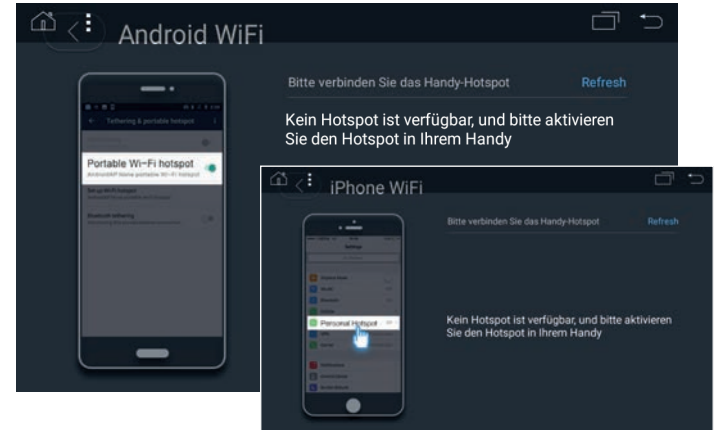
Android WiFi

Tethering & portable hotspot

Portable Wi-Fi hotspot
AndroidAP Name portable Wi-Fi hotspot

Setup WiFi hotspot

Bluetooth tethering

Bitte verbinden Sie das Handy-Hotspot

Refresh

Kein Hotspot ist verfügbar, und bitte aktivieren Sie den Hotspot in Ihrem Handy

iPhone WiFi

Settings

Personal Hotspot

Bitte verbinden Sie das Handy-Hotspot

Refresh

Kein Hotspot ist verfügbar, und bitte aktivieren Sie den Hotspot in Ihrem Handy